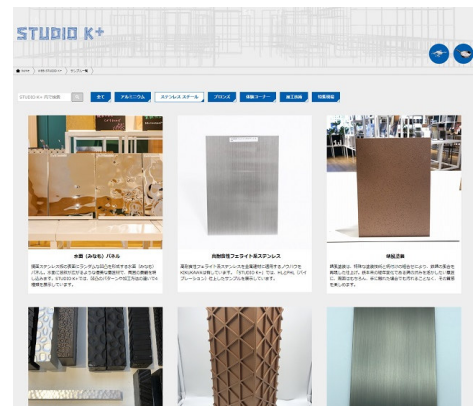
STUDIO K+

HOME > STUDIO K+ > サンプル一覧

STUDIO K+ 内で検索

全て | アルミニウム | ステンレススチール | ブロンズ | 鋳鉄コーナー | 施工事例 | 特集情報

水面（みなも）パネル

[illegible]

向粗面フェライト系ステンレス

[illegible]

硫化皮膜

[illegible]